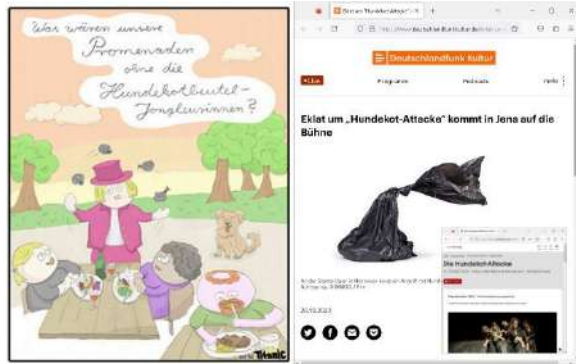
Was wären unsere Promenaden ohne die Hundekotbeutel-Jongleurinnen?

TITANIC

Deutschlandfunk Kultur

Live

Programm

Podcasts

Hefte

Eklat um „Hundekot-Attacke" kommt in Jena auf die Bühne

Die Hundekot-Attacke

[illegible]

20.03.2023